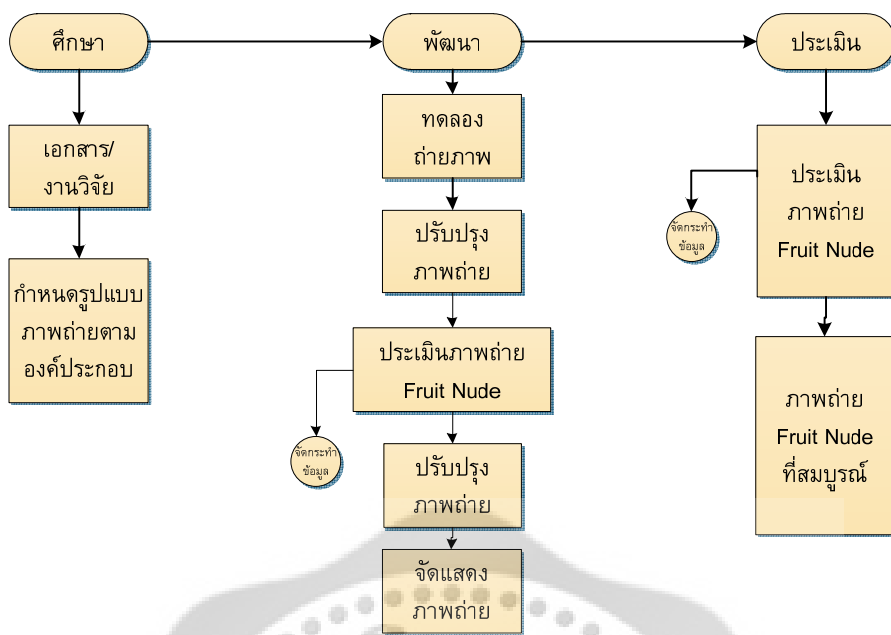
ศึกษา

พัฒนา

ประเมิน

เอกสาร/ งานวิจัย

กำหนดรูปแบบ ภาพถ่ายตาม องค์ประกอบ

ทดลอง ถ่ายภาพ

ปรับปรุง ภาพถ่าย

ประเมินภาพถ่าย Fruit Nude

จัดกระทำ ข้อมูล

ปรับปรุง ภาพถ่าย

จัดแสดง ภาพถ่าย

ประเมิน ภาพถ่าย Fruit Nude

จัดกระทำ ข้อมูล

ภาพถ่าย Fruit Nude ที่สมบูรณ์